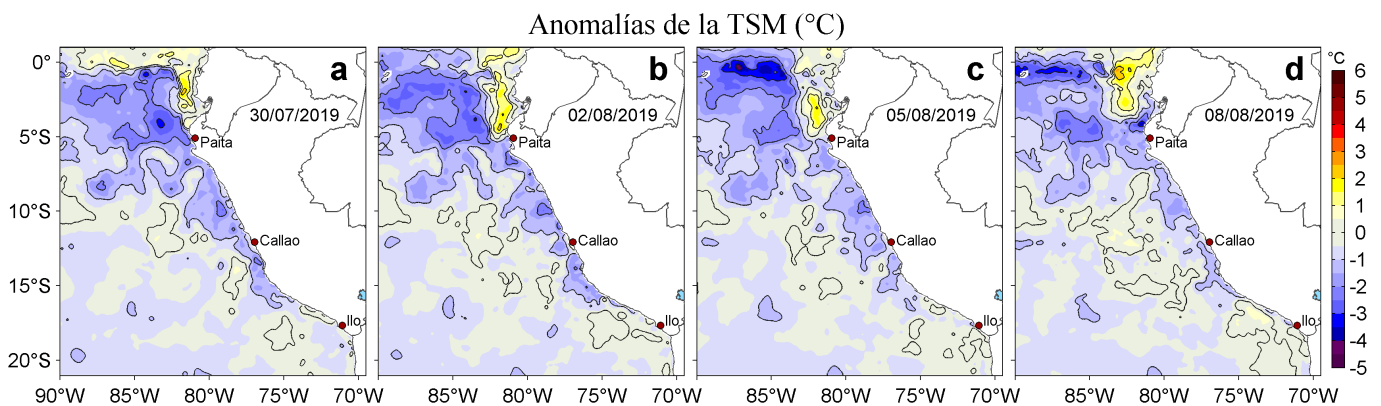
Anomalías de la TSM (°C)

0°
5°S
10°S
15°S
20°S

a
30/07/2019
Paita
Callao
Ilo

b
02/08/2019
Paita
Callao
Ilo

c
05/08/2019
Paita
Callao
Ilo

d
08/08/2019
Paita
Callao
Ilo

90°W 85°W 80°W 75°W 70°W
85°W 80°W 75°W 70°W
85°W 80°W 75°W 70°W
85°W 80°W 75°W 70°W

°C
6
5
4
3
2
1
0
-1
-2
-3
-4
-5